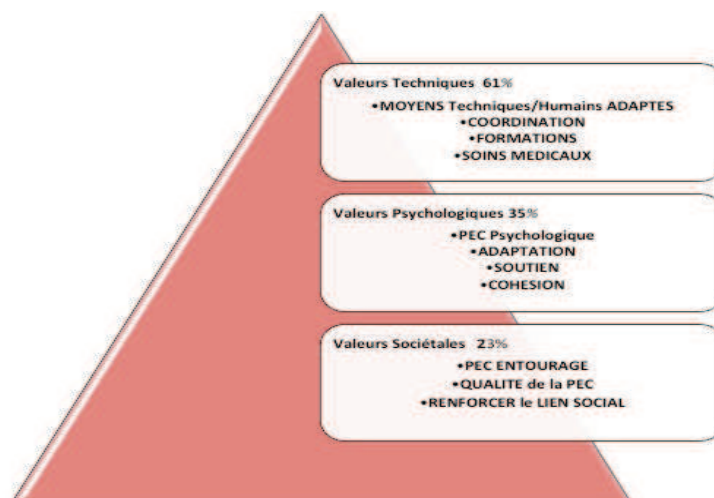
Valeurs Techniques 61%

•MOYENS Techniques/Humains ADAPTES
•COORDINATION
•FORMATIONS
•SOINS MEDICAUX

Valeurs Psychologiques 35%

•PEC Psychologique
•ADAPTATION
•SOUTIEN
•COHESION

Valeurs Sociétales 23%

•PEC ENTOURAGE
•QUALITE de la PEC
•RENFORCER le LIEN SOCIAL